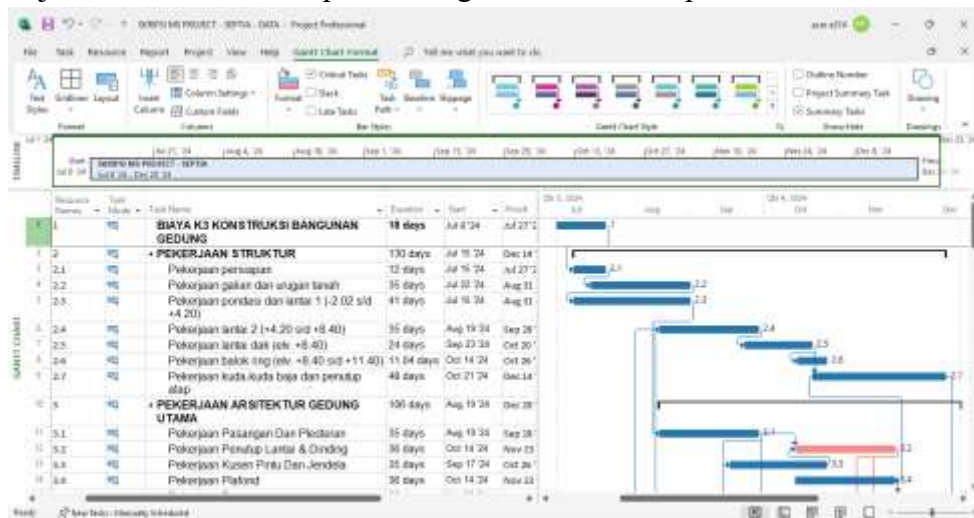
SKRIPSI MS PROJECT - SEPTIA - DATA - Project Professional

File Task Resource Report Project View Help Gantt Chart Format Tell me what you want to do

Text Styles Gridlines Layout Insert Column Column Settings Custom Fields Format Critical Tasks Slack Late Tasks Task Path Baseline Slippage Outline Number Project Summary Task Summary Tasks Drawing

Format Columns Bar Styles Gantt Chart Style Show/Hide Drawings

Start Jul 8 '24 SKRIPSI MS PROJECT - SEPTIA Jul 8 '24 - Dec 28 '24 Finish Dec 28 '24

| Resource Names | Task Mode | Task Name | Duration | Start | Finish |
|---|---|---|---|---|---|
| 1 | | BIAYA K3 KONSTRUKSI BANGUNAN GEDUNG | 18 days | Jul 8 '24 | Jul 27 '2 |
| 2 | | PEKERJAAN STRUKTUR | 130 days | Jul 15 '24 | Dec 14 ' |
| 2.1 | | Pekerjaan persiapan | 12 days | Jul 15 '24 | Jul 27 '2 |
| 2.2 | | Pekerjaan galian dan urugan tanah | 35 days | Jul 22 '24 | Aug 31 |
| 2.3 | | Pekerjaan pondasi dan lantai 1 (-2.02 s/d +4.20) | 41 days | Jul 15 '24 | Aug 31 |
| 2.4 | | Pekerjaan lantai 2 (+4.20 s/d +8.40) | 35 days | Aug 19 '24 | Sep 28 ' |
| 2.5 | | Pekerjaan lantai dak (elv. +8.40) | 24 days | Sep 23 '24 | Oct 20 ' |
| 2.6 | | Pekerjaan balok ring (elv. +8.40 s/d +11.40) | 11.04 days | Oct 14 '24 | Oct 26 ' |
| 2.7 | | Pekerjaan kuda-kuda baja dan penutup atap | 48 days | Oct 21 '24 | Dec 14 ' |
| 3 | | PEKERJAAN ARSITEKTUR GEDUNG UTAMA | 100 days | Aug 19 '24 | Dec 28 ' |
| 3.1 | | Pekerjaan Pasangan Dan Plesteran | 35 days | Aug 19 '24 | Sep 28 ' |
| 3.2 | | Pekerjaan Penutup Lantai & Dinding | 36 days | Oct 14 '24 | Nov 23 |
| 3.3 | | Pekerjaan Kusen Pintu Dan Jendela | 35 days | Sep 17 '24 | Oct 26 ' |
| 3.4 | | Pekerjaan Plafond | 36 days | Oct 14 '24 | Nov 23 |

1 2.1 2.2 2.3 2.4 2.5 2.6 2.7 3.1 3.2 3.3 3.4

Ready New Tasks : Manually Scheduled